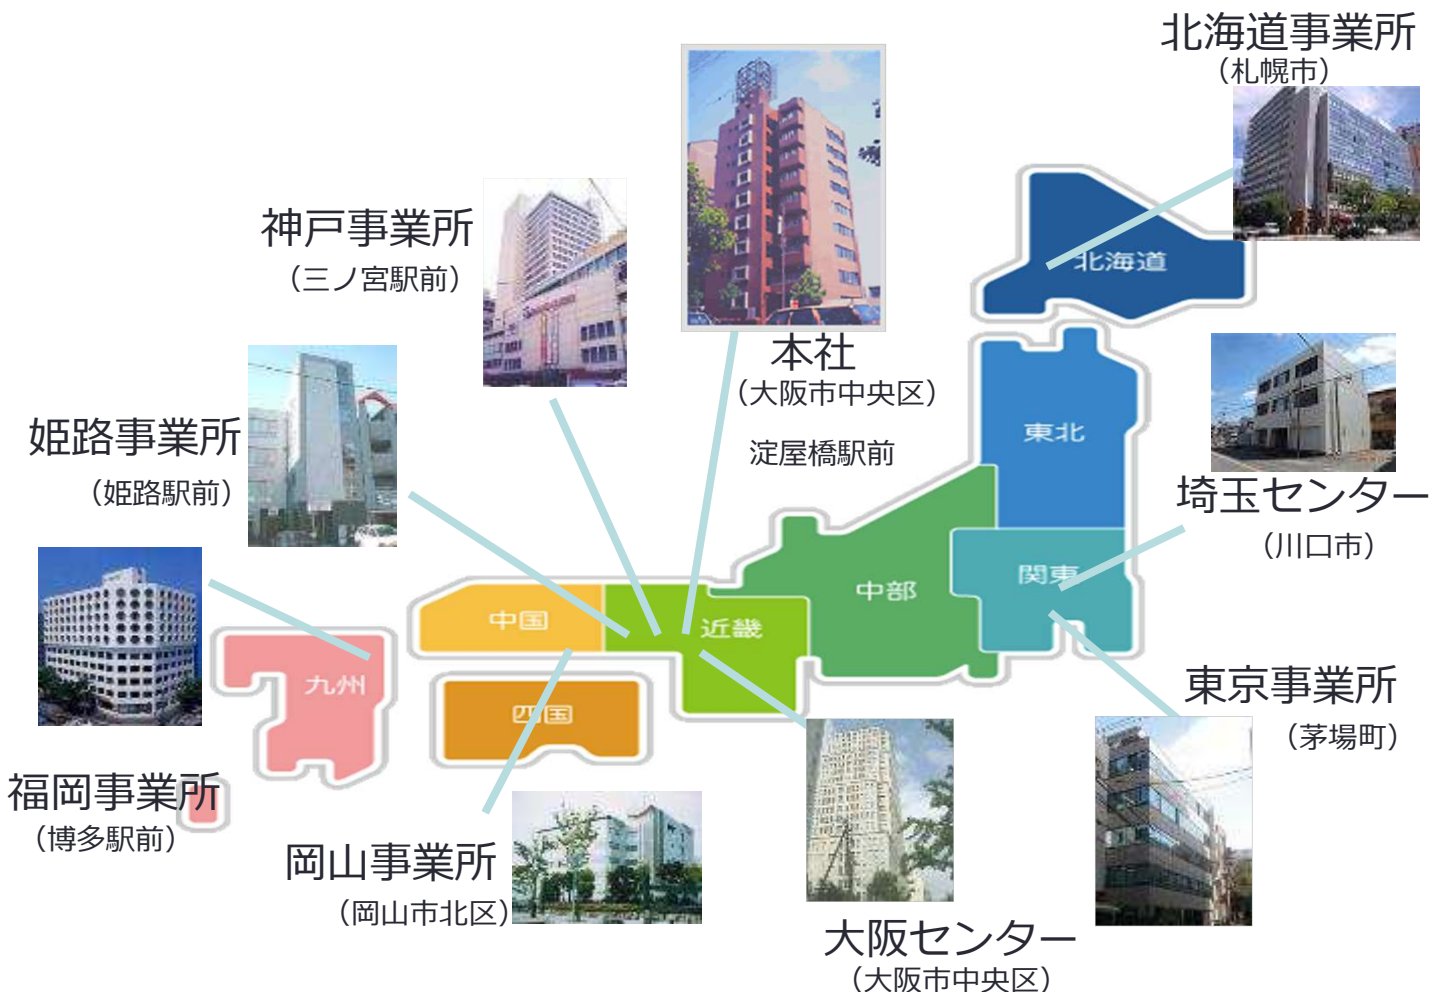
北海道事業所
（札幌市）

神戸事業所
（三ノ宮駅前）

本社
（大阪市中央区）
淀屋橋駅前

北海道

東北

姫路事業所
（姫路駅前）

埼玉センター
（川口市）

関東

中部

中国

近畿

九州

四国

東京事業所
（茅場町）

福岡事業所
（博多駅前）

岡山事業所
（岡山市北区）

大阪センター
（大阪市中央区）